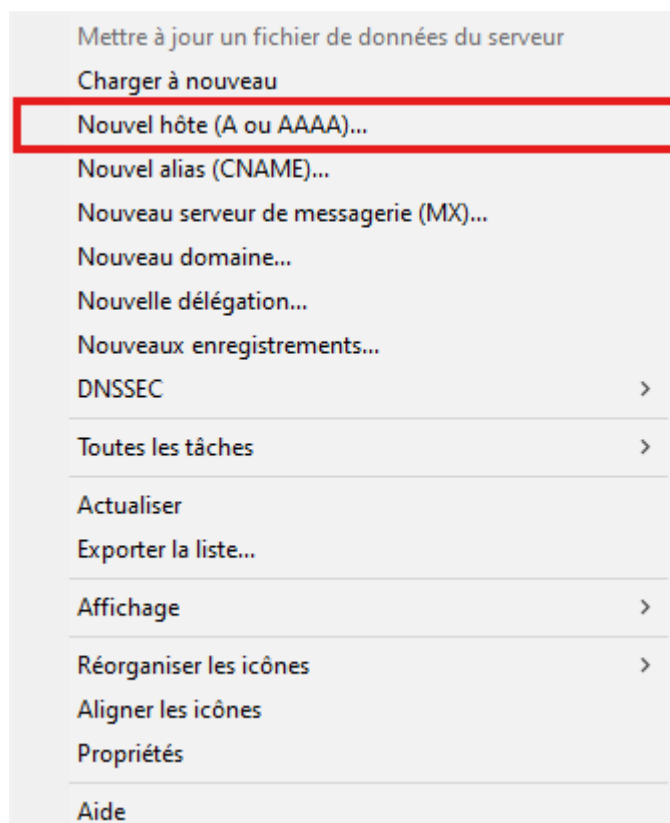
Mettre à jour un fichier de données du serveur
Charger à nouveau
Nouvel hôte (A ou AAAA)...
Nouvel alias (CNAME)...
Nouveau serveur de messagerie (MX)...
Nouveau domaine...
Nouvelle délégation...
Nouveaux enregistrements...
DNSSEC
Toutes les tâches
Actualiser
Exporter la liste...
Affichage
Réorganiser les icônes
Aligner les icônes
Propriétés
Aide